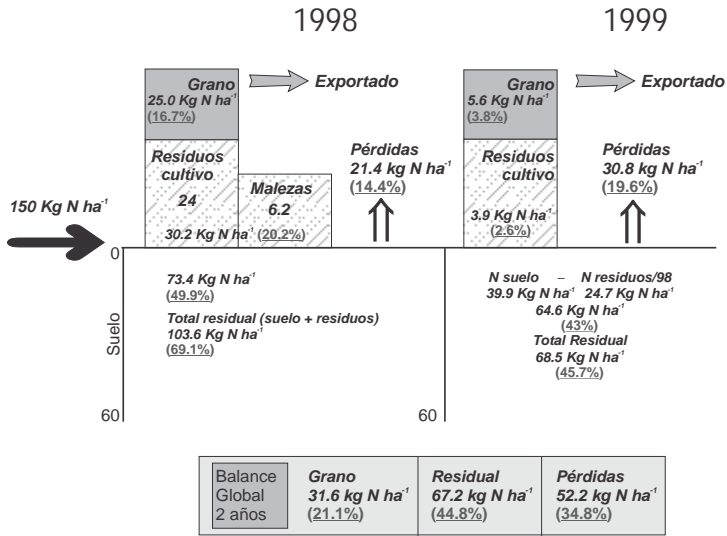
1998

1999

Grano
25.0 Kg N $ha^{-1}$
(16.7%)

Exportado

Residuos cultivo
24

Malezas
6.2

30.2 Kg N $ha^{-1}$ (20.2%)

Pérdidas
21.4 kg N $ha^{-1}$
(14.4%)

150 Kg N $ha^{-1}$

Grano
5.6 Kg N $ha^{-1}$
(3.8%)

Exportado

Residuos cultivo

3.9 Kg N $ha^{-1}$
(2.6%)

Pérdidas
30.8 kg N $ha^{-1}$
(19.6%)

0

73.4 Kg N $ha^{-1}$
(49.9%)
Total residual (suelo + residuos)
103.6 Kg N $ha^{-1}$
(69.1%)

Suelo

N suelo – N residuos/98
39.9 Kg N $ha^{-1}$ 24.7 Kg N $ha^{-1}$
64.6 Kg N $ha^{-1}$
(43%)
Total Residual
68.5 Kg N $ha^{-1}$
(45.7%)

60

60

| Balance Global 2 años | Grano 31.6 kg N $ha^{-1}$ (21.1%) | Residual 67.2 kg N $ha^{-1}$ (44.8%) | Pérdidas 52.2 kg N $ha^{-1}$ (34.8%) |
|---|---|---|---|